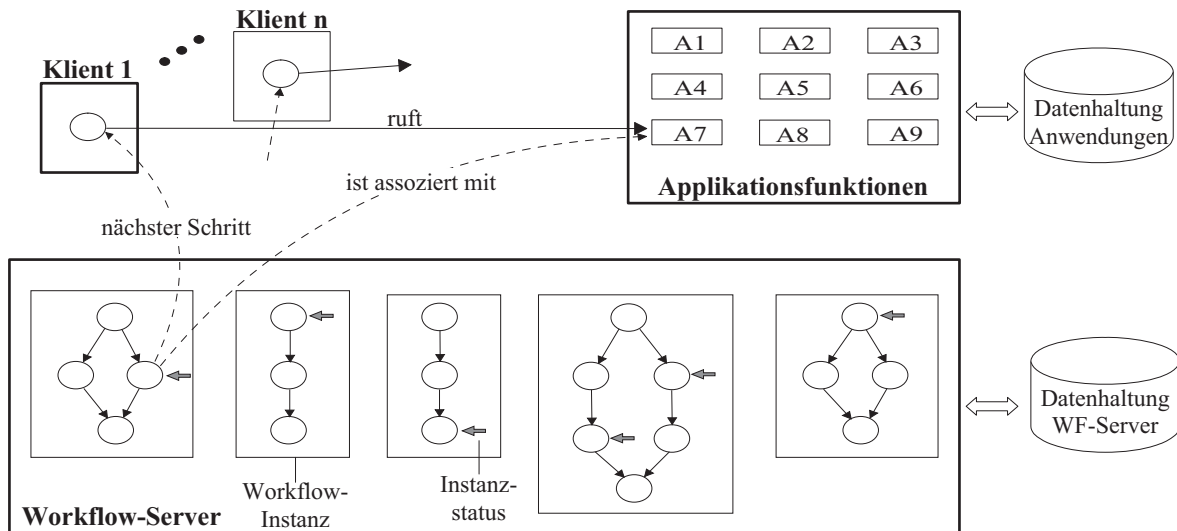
Klient n

Klient 1

A1 A2 A3
A4 A5 A6
A7 A8 A9

Applikationsfunktionen

Datenhaltung Anwendungen

ruft

ist assoziert mit

nächster Schritt

Datenhaltung WF-Server

Workflow-Instanz

Instanz-status

Workflow-Server